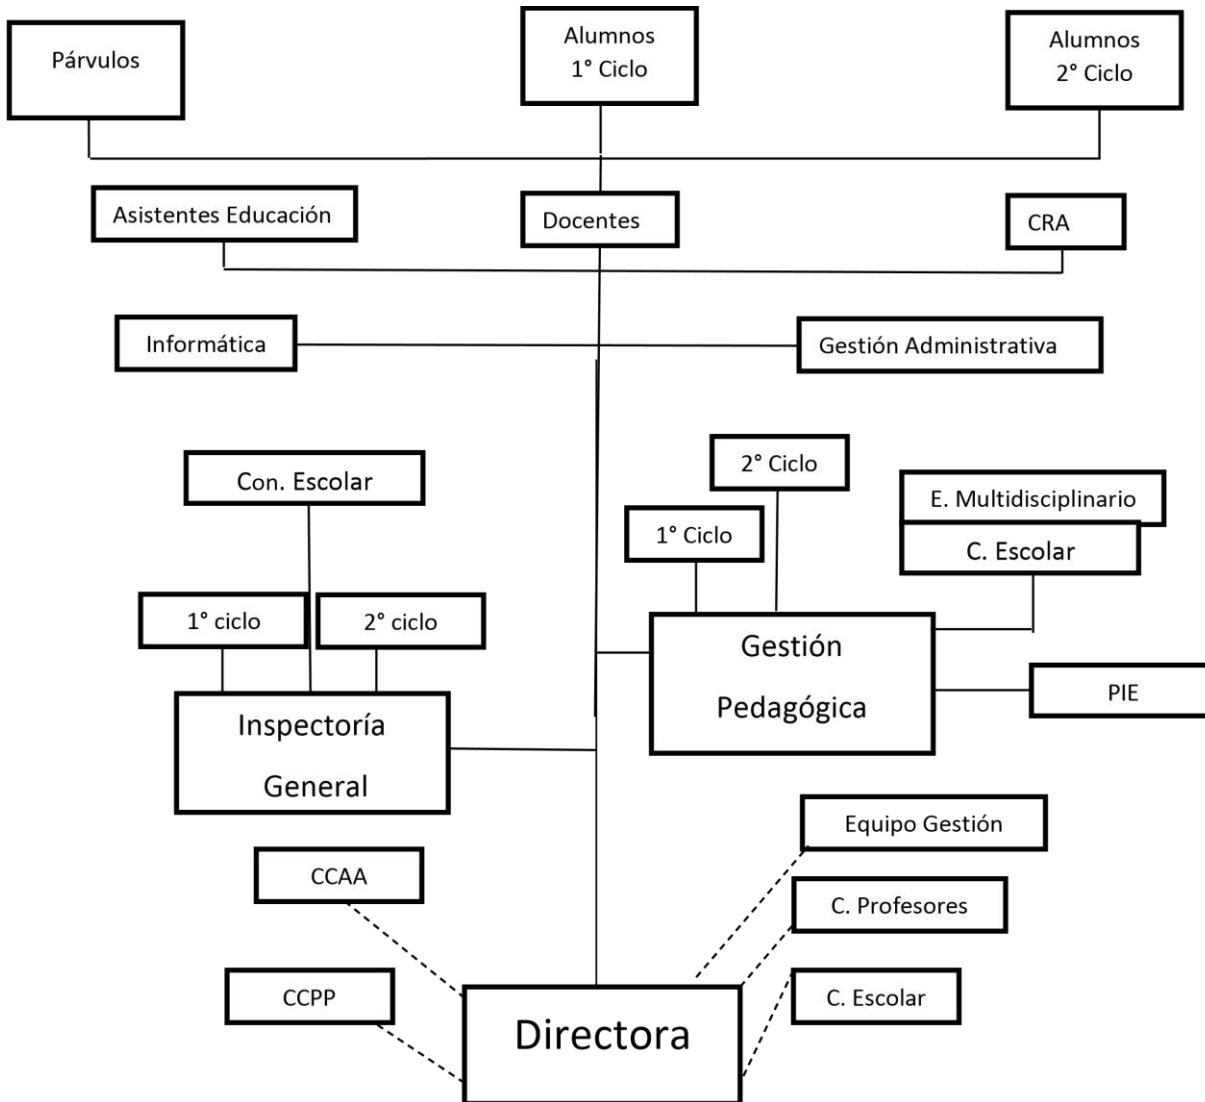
Párvulos

Alumnos 1° Ciclo

Alumnos 2° Ciclo

Asistentes Educación

Docentes

CRA

Informática

Gestión Administrativa

Con. Escolar

2° Ciclo

E. Multidisciplinario

1° Ciclo

C. Escolar

1° ciclo

2° ciclo

Gestión Pedagógica

PIE

Inspectoría General

Equipo Gestión

CCAA

C. Profesores

CCPP

C. Escolar

Directora